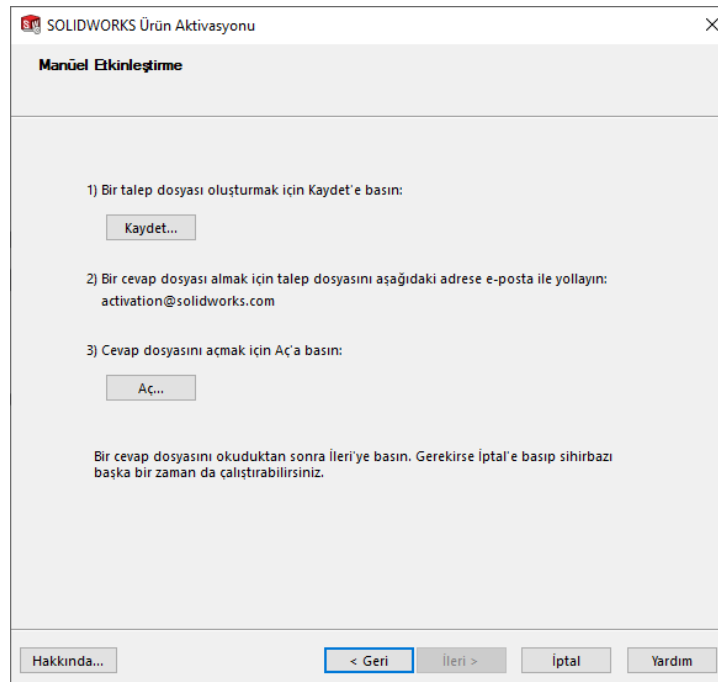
SOLIDWORKS Ürün Aktivasyonu

Manüel Etkinleştirme

1) Bir talep dosyası oluşturmak için Kaydet'e basın:

Kaydet...

2) Bir cevap dosyası almak için talep dosyasını aşağıdaki adrese e-posta ile yollayın:
activation@solidworks.com

3) Cevap dosyasını açmak için Aç'a basın:

Aç...

Bir cevap dosyasını okuduktan sonra İleri'ye basın. Gerekirse İptal'e basıp sihirbazı başka bir zaman da çalıştırabilirsiniz.

Hakkında...

< Geri

İleri >

İptal

Yardım